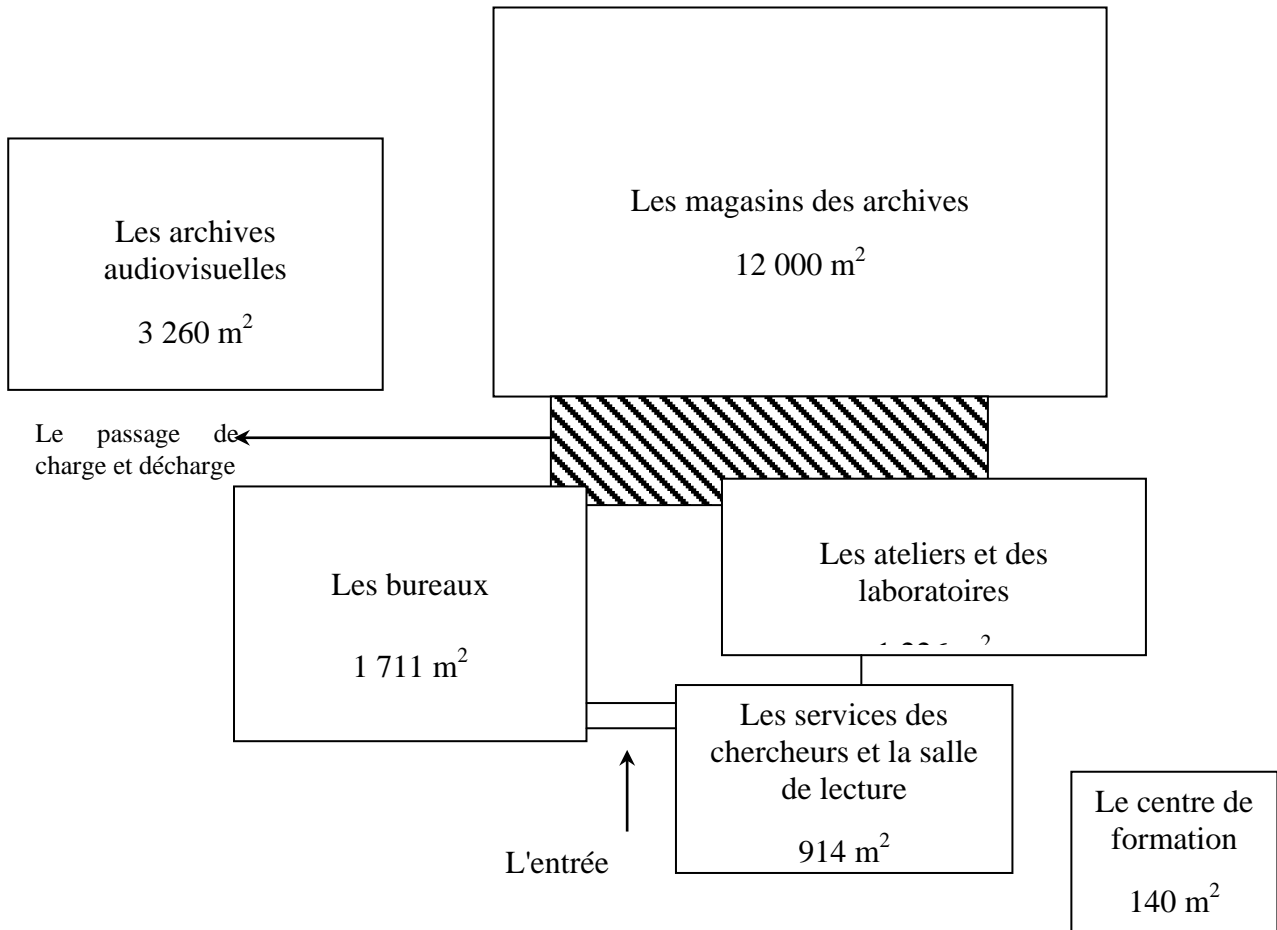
Les magasins des archives

12 000 m$^2$

Les archives audiovisuelles

3 260 m$^2$

Le passage de charge et décharge

Les bureaux

1 711 m$^2$

Les ateliers et des laboratoires

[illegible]

Les services des chercheurs et la salle de lecture

914 m$^2$

L'entrée

Le centre de formation

140 m$^2$